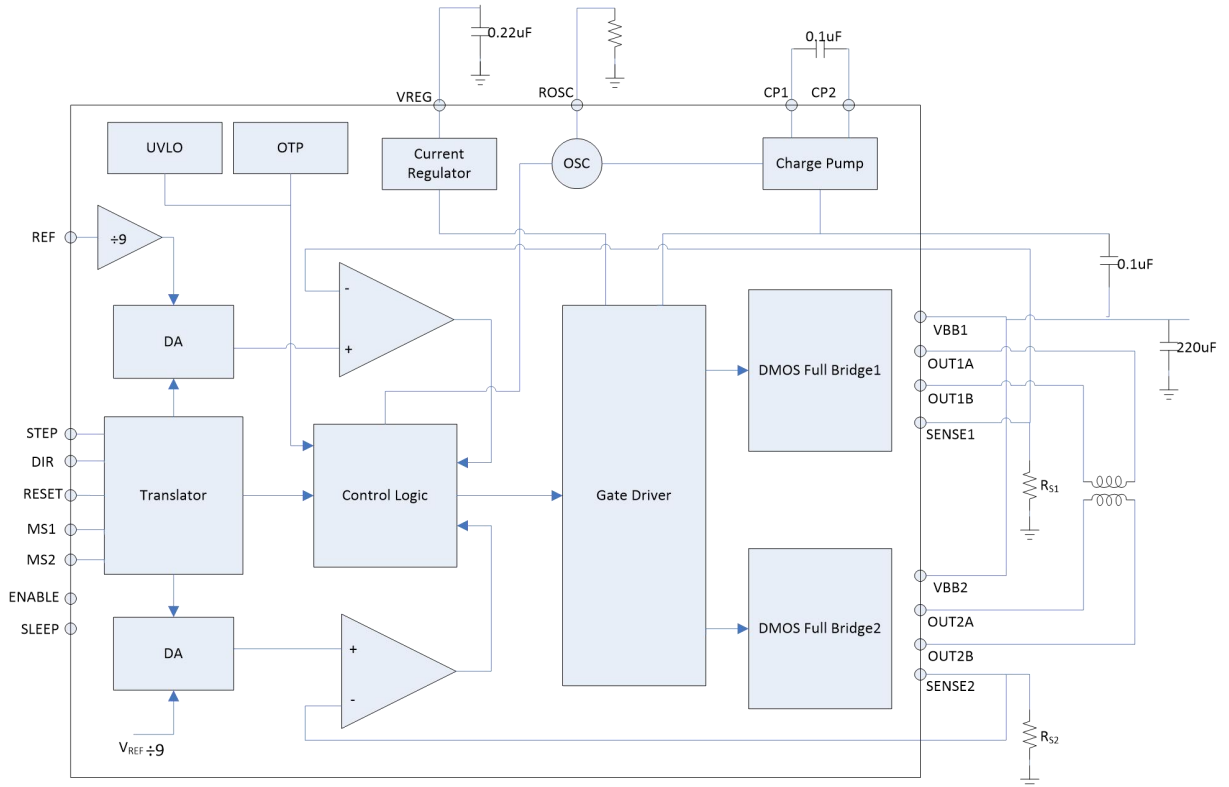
0.22uF
VREG
ROSC
0.1uF
CP1
CP2
UVLO
OTP
Current Regulator
OSC
Charge Pump
REF
÷9
0.1uF
DA
-
+
VBB1
220uF
OUT1A
DMOS Full Bridge1
OUT1B
SENSE1
STEP
DIR
RESET
Translator
Control Logic
Gate Driver
$R_{S1}$
MS1
MS2
ENABLE
VBB2
SLEEP
OUT2A
DA
+
DMOS Full Bridge2
OUT2B
-
SENSE2
$R_{S2}$
$V_{REF}$ ÷9